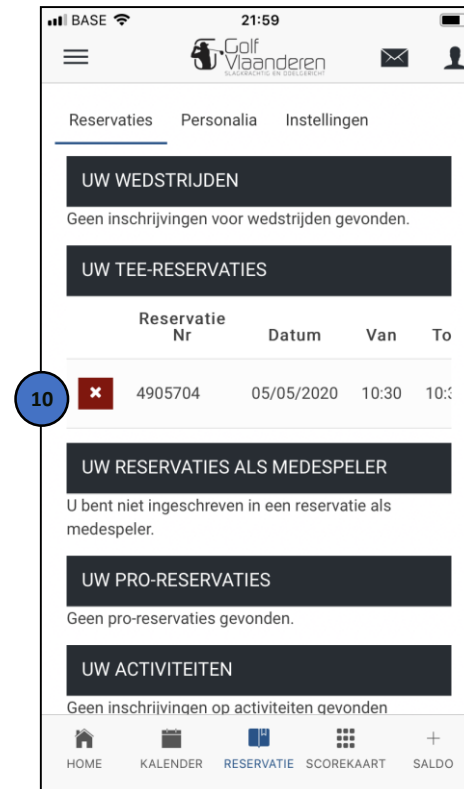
BASE 21:59

Golf Vlaanderen
SLAGKRACHTIG EN DOELGERICHT

Reservaties Personalia Instellingen

UW WEDSTRIJDEN

Geen inschrijvingen voor wedstrijden gevonden.

UW TEE-RESERVATIES

| | Reservatie Nr | Datum | Van | To |
|---|---|---|---|---|
| × | 4905704 | 05/05/2020 | 10:30 | 10:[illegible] |

10

UW RESERVATIES ALS MEDESPELER

U bent niet ingeschreven in een reservatie als medespeler.

UW PRO-RESERVATIES

Geen pro-reservaties gevonden.

UW ACTIVITEITEN

Geen inschrijvingen op activiteiten gevonden

HOME KALENDER RESERVATIE SCOREKAART SALDO